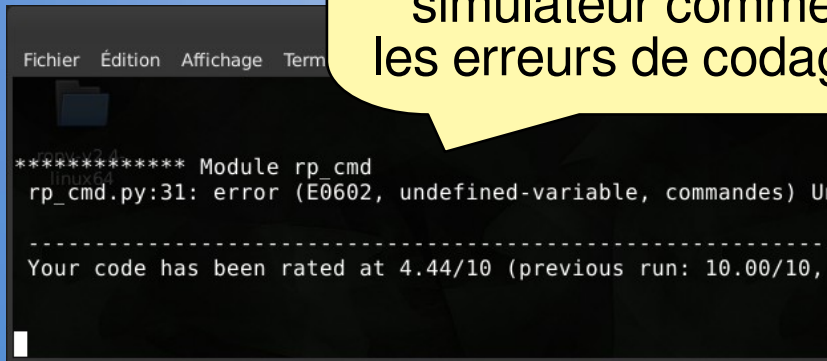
simulateur comme
les erreurs de codag

Fichier Édition Affichage Term

rpav v2.4
linux64

************* Module rp_cmd
rp_cmd.py:31: error (E0602, undefined-variable, commandes) U

------------------------------------------------------------------
Your code has been rated at 4.44/10 (previous run: 10.00/10,